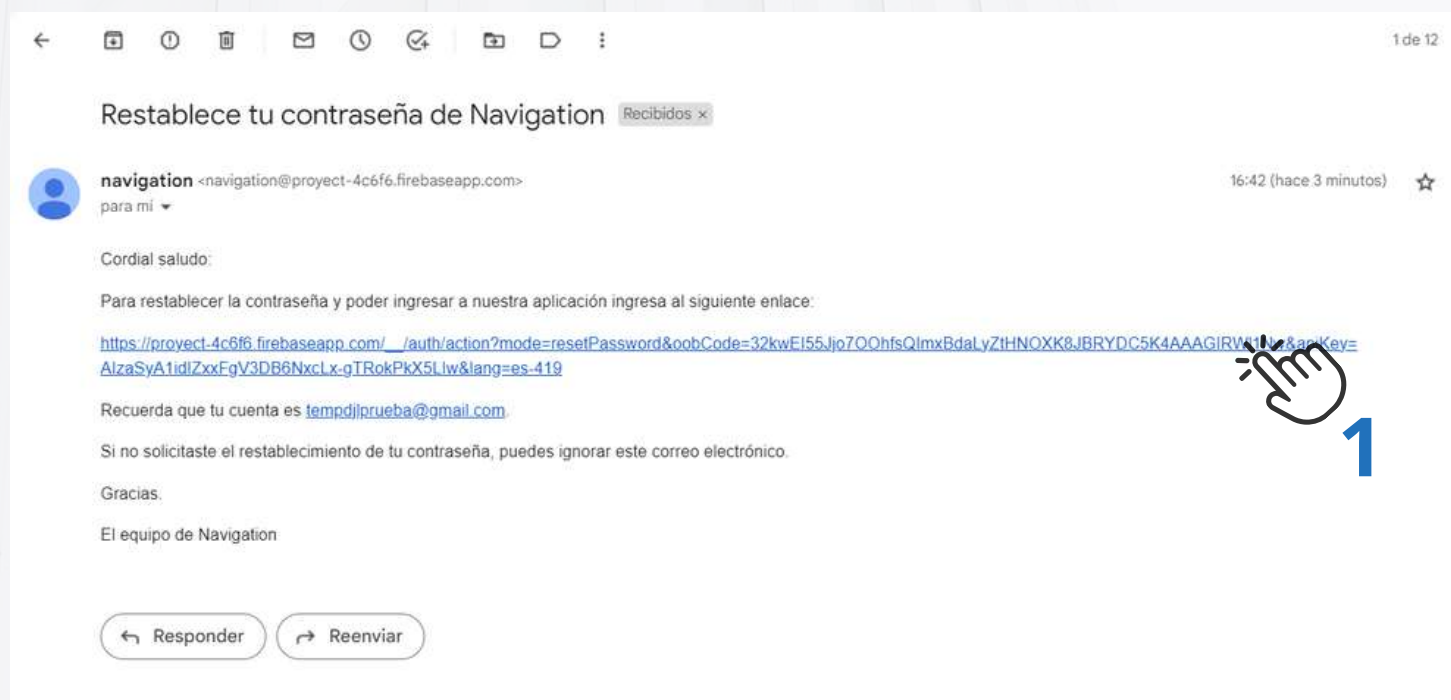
1 de 12

Restablece tu contraseña de Navigation Recibidos ×

navigation <navigation@proyect-4c6f6.firebaseapp.com>
para mí

16:42 (hace 3 minutos)

Cordial saludo:

Para restablecer la contraseña y poder ingresar a nuestra aplicación ingresa al siguiente enlace:

https://proyect-4c6f6.firebaseapp.com/__/auth/action?mode=resetPassword&oobCode=32kwEI55Jjo7OOhfsQlmxBdaLyZtHNOXK8JBRYDC5K4AAAGIRW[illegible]&apiKey=AIzaSyA1idIZxxFgV3DB6NxcLx-gTRokPkX5Llw&lang=es-419

Recuerda que tu cuenta es tempdjlprueba@gmail.com.

Si no solicitaste el restablecimiento de tu contraseña, puedes ignorar este correo electrónico.

Gracias.

El equipo de Navigation

1

Responder Reenviar